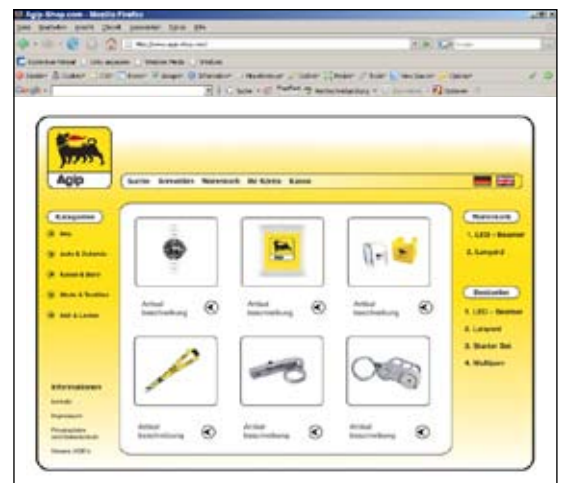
Agip-Shop.com - Mozilla Firefox

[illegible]

Agip

Suche Anmelden Warenkorb Ihr Konto Kasse

Kategorien

Neu

Auto & Zubehör

Bekleidung

Büro & Arbeit

Modelle

Artikel beschreibung

Artikel beschreibung

Artikel beschreibung

Artikel beschreibung

Artikel beschreibung

Artikel beschreibung

Neuheiten

1. LED - Beamer

2. Lanyard

Bestseller

1. LED - Beamer

2. Lanyard

3. Starter Set

4. Multipass

Informationen

Kontakt

Impressum

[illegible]

Unsere AGB's